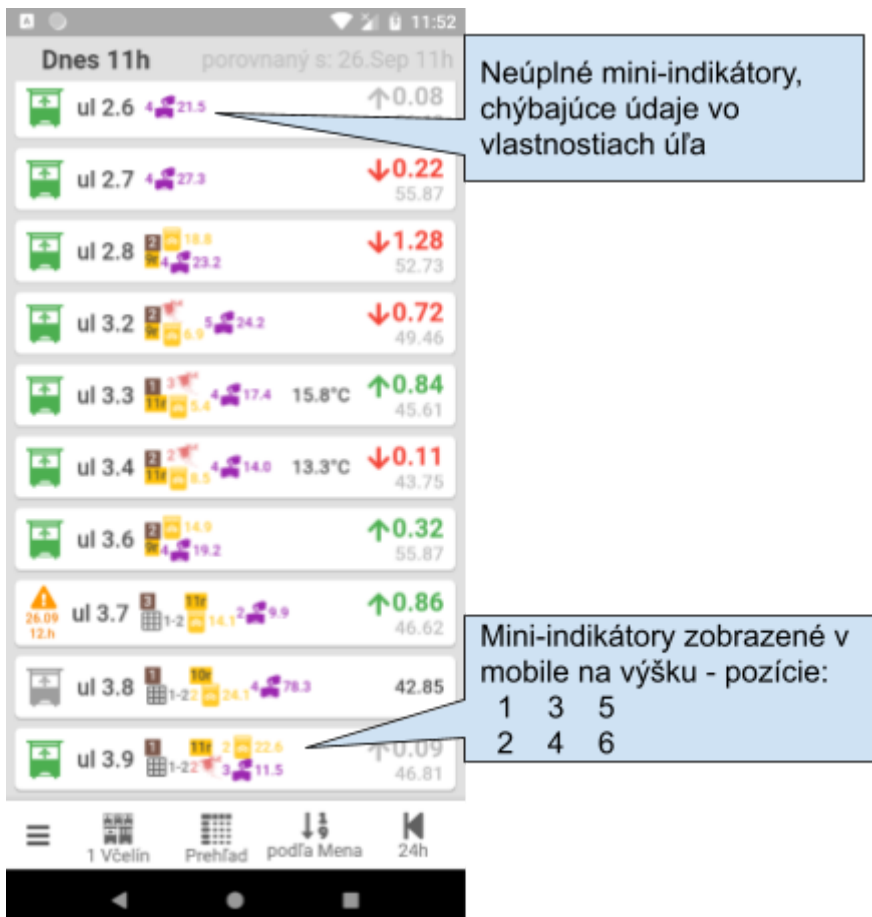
11:52

Dnes 11h porovnaný s: 26.Sep 11h

Neúplné mini-indikátory, chýbajúce údaje vo vlastnostiach úľa

ul 2.6 4 21.5 ↑0.08

ul 2.7 4 27.3 ↓0.22 55.87

ul 2.8 2 9r 18.8 4 23.2 ↓1.28 52.73

ul 3.2 2 9r 6.9 5 24.2 ↓0.72 49.46

ul 3.3 1 11r 3 5.4 4 17.4 15.8°C ↑0.84 45.61

ul 3.4 2 11r 2 8.5 4 14.0 13.3°C ↓0.11 43.75

ul 3.6 2 9r 14.9 4 19.2 ↑0.32 55.87

26.09 12.h ul 3.7 3 1-2 11r 14.1 2 9.9 ↑0.86 46.62

ul 3.8 1 1-2 10r 24.1 4 78.3 42.85

ul 3.9 1 1-2 11r 2 2 22.6 3 11.5 ↑0.09 46.81

Mini-indikátory zobrazené v mobile na výšku - pozície:
1 3 5
2 4 6

1 Včelín Prehľad podľa Mena 24h